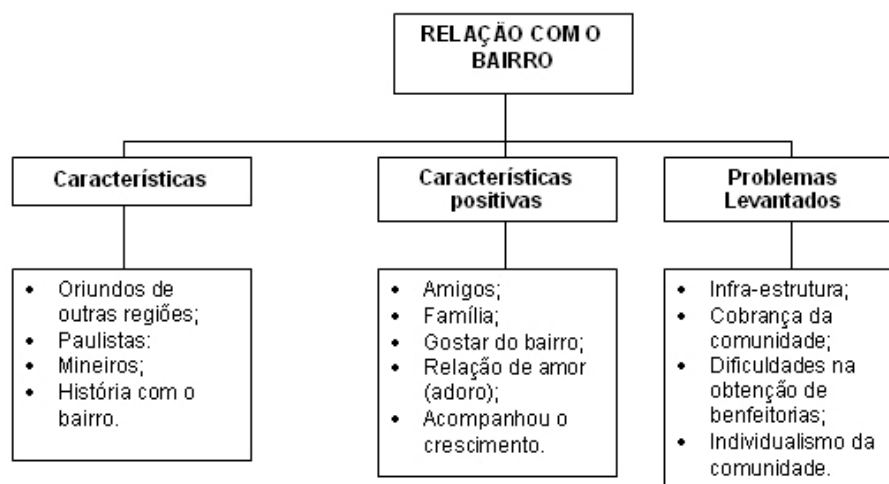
RELAÇÃO COM O BAIRRO

Características

- Oriundos de outras regiões;
- Paulistas:
- Mineiros;
- História com o bairro.

Características positivas

- Amigos;
- Família;
- Gostar do bairro;
- Relação de amor (adoro);
- Acompanhou o crescimento.

Problemas Levantados

- Infra-estrutura;
- Cobrança da comunidade;
- Dificuldades na obtenção de benfeitorias;
- Individualismo da comunidade.